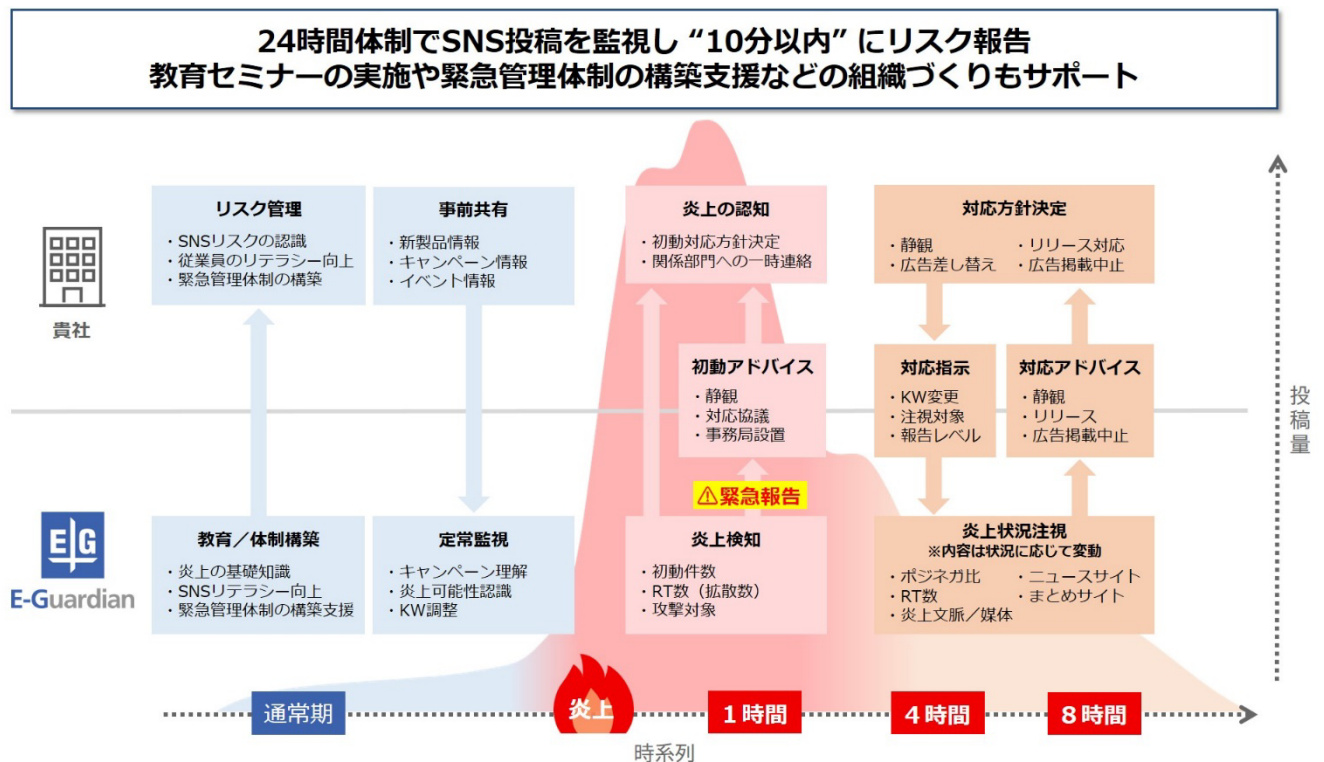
24時間体制でSNS投稿を監視し “10分以内” にリスク報告
教育セミナーの実施や緊急管理体制の構築支援などの組織づくりもサポート

貴社

リスク管理
・SNSリスクの認識
・従業員のリテラシー向上
・緊急管理体制の構築

事前共有
・新製品情報
・キャンペーン情報
・イベント情報

炎上の認知
・初動対応方針決定
・関係部門への一時連絡

対応方針決定
・静観
・広告差し替え
・リリース対応
・広告掲載中止

初動アドバイス
・静観
・対応協議
・事務局設置

対応指示
・KW変更
・注視対象
・報告レベル

対応アドバイス
・静観
・リリース
・広告掲載中止

投稿量

⚠緊急報告

E|G
E-Guardian

教育／体制構築
・炎上の基礎知識
・SNSリテラシー向上
・緊急管理体制の構築支援

定常監視
・キャンペーン理解
・炎上可能性認識
・KW調整

炎上検知
・初動件数
・RT数（拡散数）
・攻撃対象

炎上状況注視
※内容は状況に応じて変動
・ポジネガ比
・RT数
・炎上文脈／媒体
・ニュースサイト
・まとめサイト

通常期
炎上
1時間
4時間
8時間
時系列